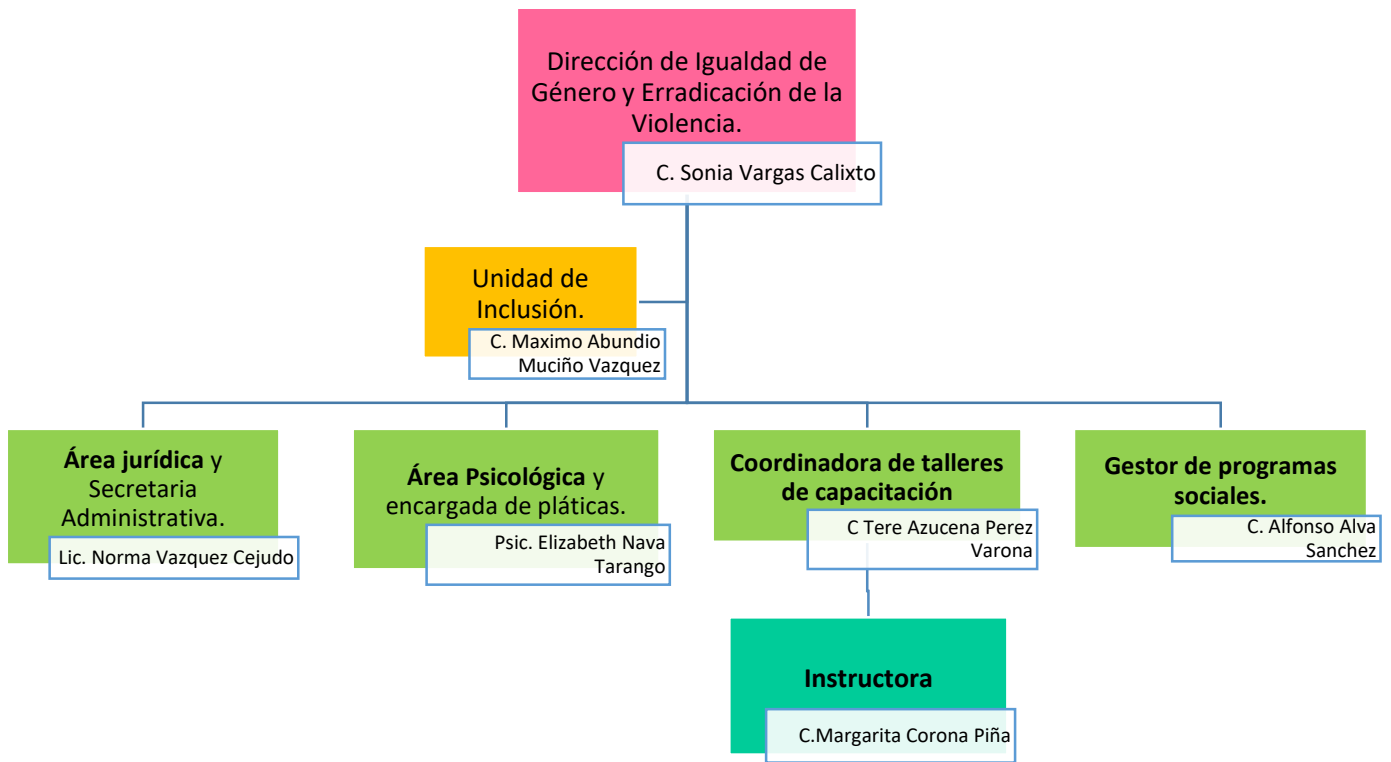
Dirección de Igualdad de Género y Erradicación de la Violencia.

C. Sonia Vargas Calixto

Unidad de Inclusión.

C. Maximo Abundio Muciño Vazquez

**Área jurídica** y Secretaria Administrativa.

Lic. Norma Vazquez Cejudo

**Área Psicológica** y encargada de pláticas.

Psic. Elizabeth Nava Tarango

**Coordinadora de talleres de capacitación**

C Tere Azucena Perez Varona

**Gestor de programas sociales.**

C. Alfonso Alva Sanchez

**Instructora**

C.Margarita Corona Piña